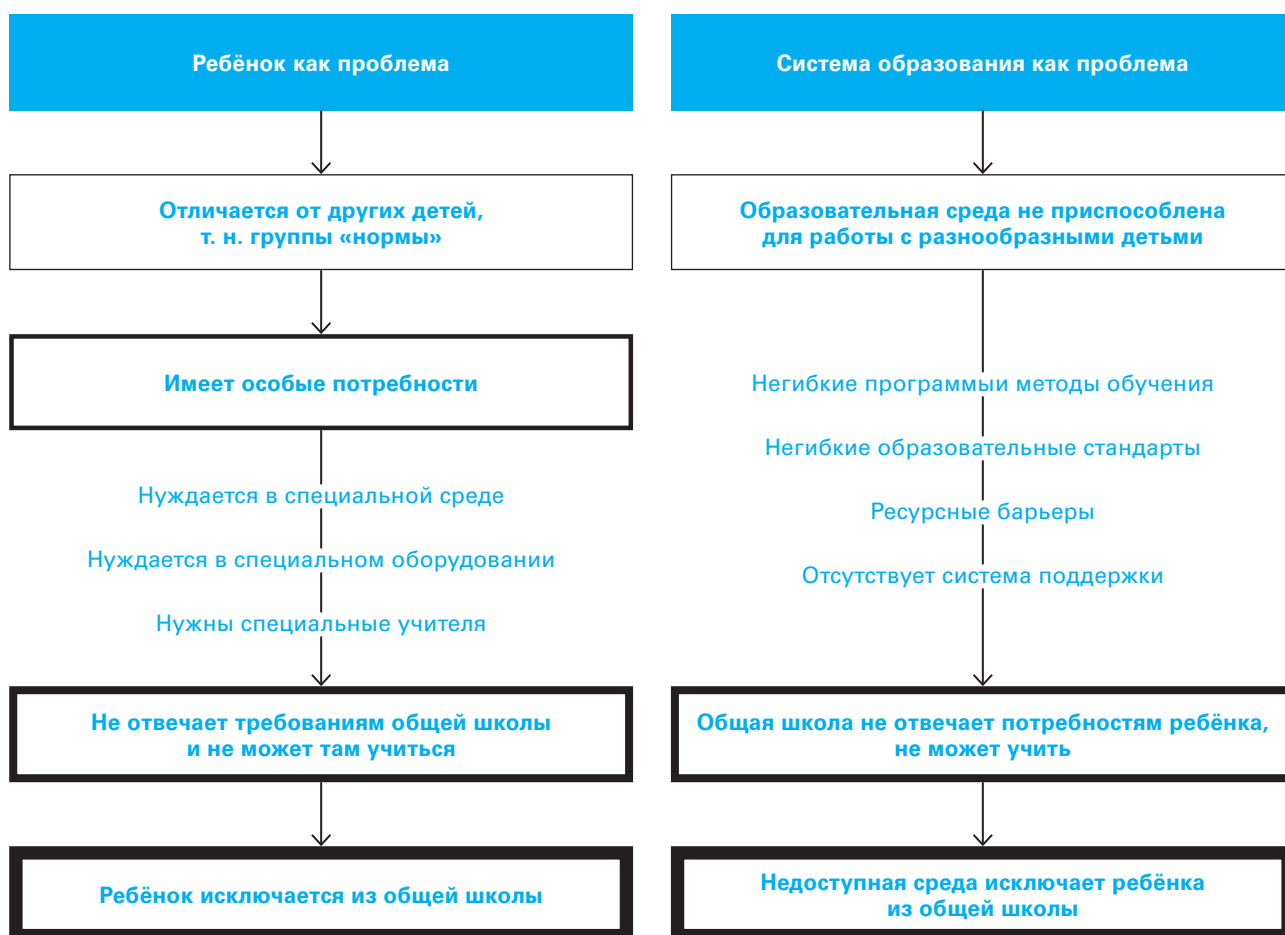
Ребёнок как проблема

Отличается от других детей, т. н. группы «нормы»

Имеет особые потребности

Нуждается в специальной среде

Нуждается в специальном оборудовании

Нужны специальные учителя

Не отвечает требованиям общей школы и не может там учиться

Ребёнок исключается из общей школы

Система образования как проблема

Образовательная среда не приспособлена для работы с разнообразными детьми

Негибкие программы и методы обучения

Негибкие образовательные стандарты

Ресурсные барьеры

Отсутствует система поддержки

Общая школа не отвечает потребностям ребёнка, не может учить

Недоступная среда исключает ребёнка из общей школы